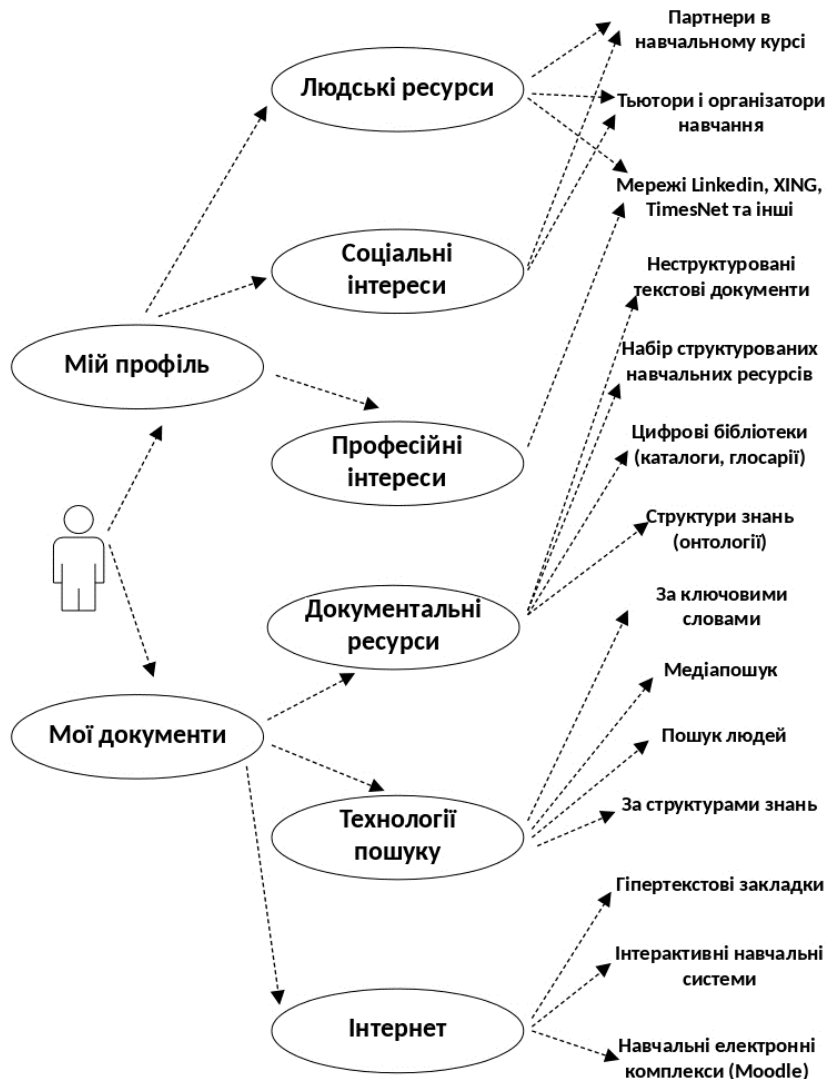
Партнери в навчальному курсі

Людські ресурси

Тьютори і організатори навчання

Мережі Linkedin, XING, TimesNet та інші

Соціальні інтереси

Неструктуровані текстові документи

Мій профіль

Набір структурованих навчальних ресурсів

Професійні інтереси

Цифрові бібліотеки (каталоги, глосарії)

Структури знань (онтології)

Документальні ресурси

За ключовими словами

Медіапошук

Мої документи

Пошук людей

За структурами знань

Технології пошуку

Гіпертекстові закладки

Інтерактивні навчальні системи

Інтернет

Навчальні електронні комплекси (Moodle)